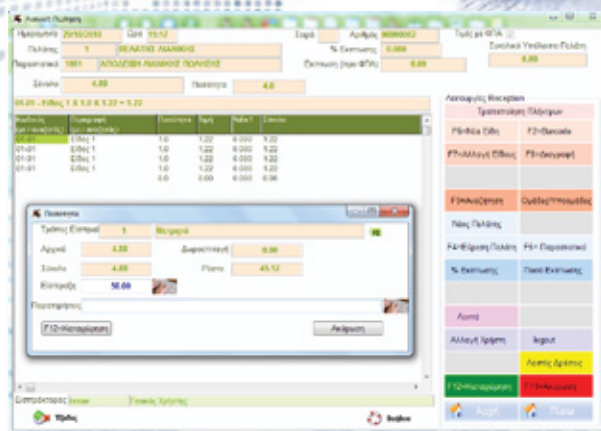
Λιανική Πώληση

Ημερομηνία 29/10/2010 Ώρα 15:12 Σειρά Αριθμός 00000002 Τιμές με ΦΠΑ

Πελάτης 1 ΠΕΛΑΤΗΣ ΛΙΑΝΙΚΗΣ % Έκπτωσης 0.000 Συνολικό Υπόλοιπο Πελάτη

Παραστατικό 1001 ΑΠΟΔΕΙΞΗ ΛΙΑΝΙΚΗΣ ΠΩΛΗΣΗΣ Έκπτωση (προ ΦΠΑ) 0.00 0.00

Σύνολο 4.88 Ποσότητα 4.0

01-01 - Είδος 1 Χ 1.0 Χ 1.22 = 1.22

| Κωδικός | Περιγραφή | Ποσότητα | Τιμή | ΦΠΑ | Σύνολο |
|---|---|---|---|---|---|
| 01-01 | Είδος 1 | 1.0 | 1.22 | 0.000 | 1.22 |
| 01-01 | Είδος 1 | 1.0 | 1.22 | 0.000 | 1.22 |
| 01-01 | Είδος 1 | 1.0 | 1.22 | 0.000 | 1.22 |
| 01-01 | Είδος 1 | 1.0 | 1.22 | 0.000 | 1.22 |
| | | 0.0 | 0.00 | 0.000 | 0.00 |

Πληρωμή

Τρόπος Είσπραξης 1 Μετρητά

Αρχικό 4.88 Διαφορά 0.00

Σύνολο 4.88 Ρέστα 45.12

Είσπραξη 50.00

Παρατηρήσεις

F12=Καταχώρηση Ακύρωση

Λειτουργίες Receptum

Τραπεζικές Πληρωμές

F5=Νέο Είδη F2=Barcode

F7=Αλλαγή Είδους F8=Διαγραφή

F3=Αναζήτηση Ομάδες Υπολοίπων

Νέος Πελάτης

F4=Εύρεση Πελάτη F6= Παραστατικό

% Έκπτωσης Ποσό Έκπτωσης

Λογιστ

Αλλαγή Χρήστη Logout

Λογιστ. Δρόσος

F12=Καταχώρηση F11=Ακύρωση

Εισπράκτορας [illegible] Γενικός Χρήστης

Έξοδος Βοήθεια